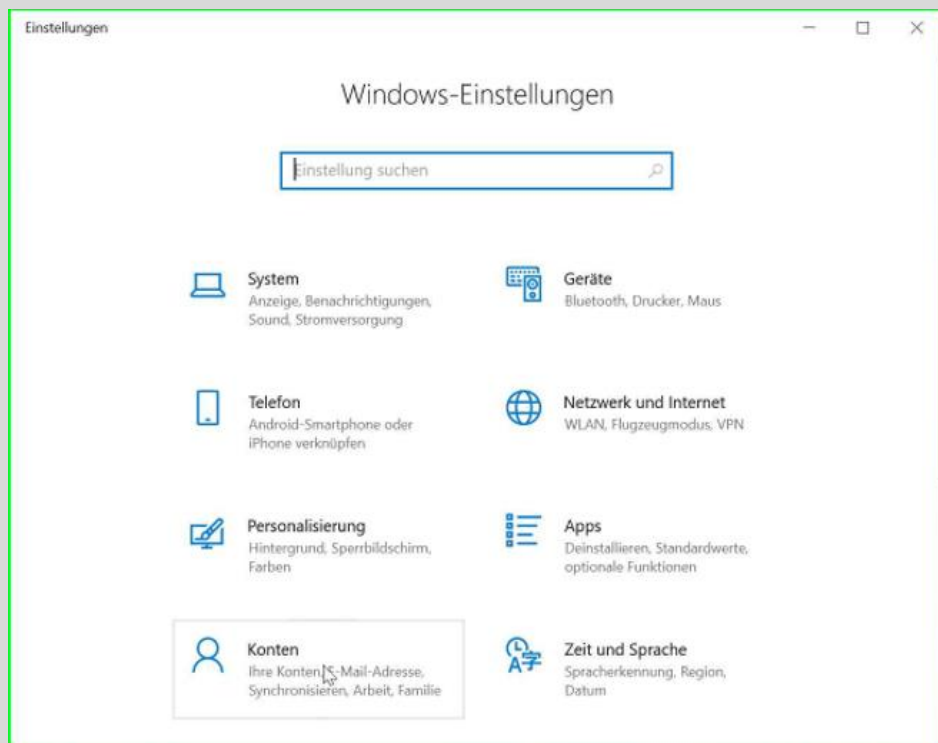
Einstellungen

Windows-Einstellungen

Einstellung suchen

System
Anzeige, Benachrichtigungen, Sound, Stromversorgung

Geräte
Bluetooth, Drucker, Maus

Telefon
Android-Smartphone oder iPhone verknüpfen

Netzwerk und Internet
WLAN, Flugzeugmodus, VPN

Personalisierung
Hintergrund, Sperrbildschirm, Farben

Apps
Deinstallieren, Standardwerte, optionale Funktionen

Konten
Ihre Konten, E-Mail-Adresse, Synchronisieren, Arbeit, Familie

Zeit und Sprache
Spracherkennung, Region, Datum